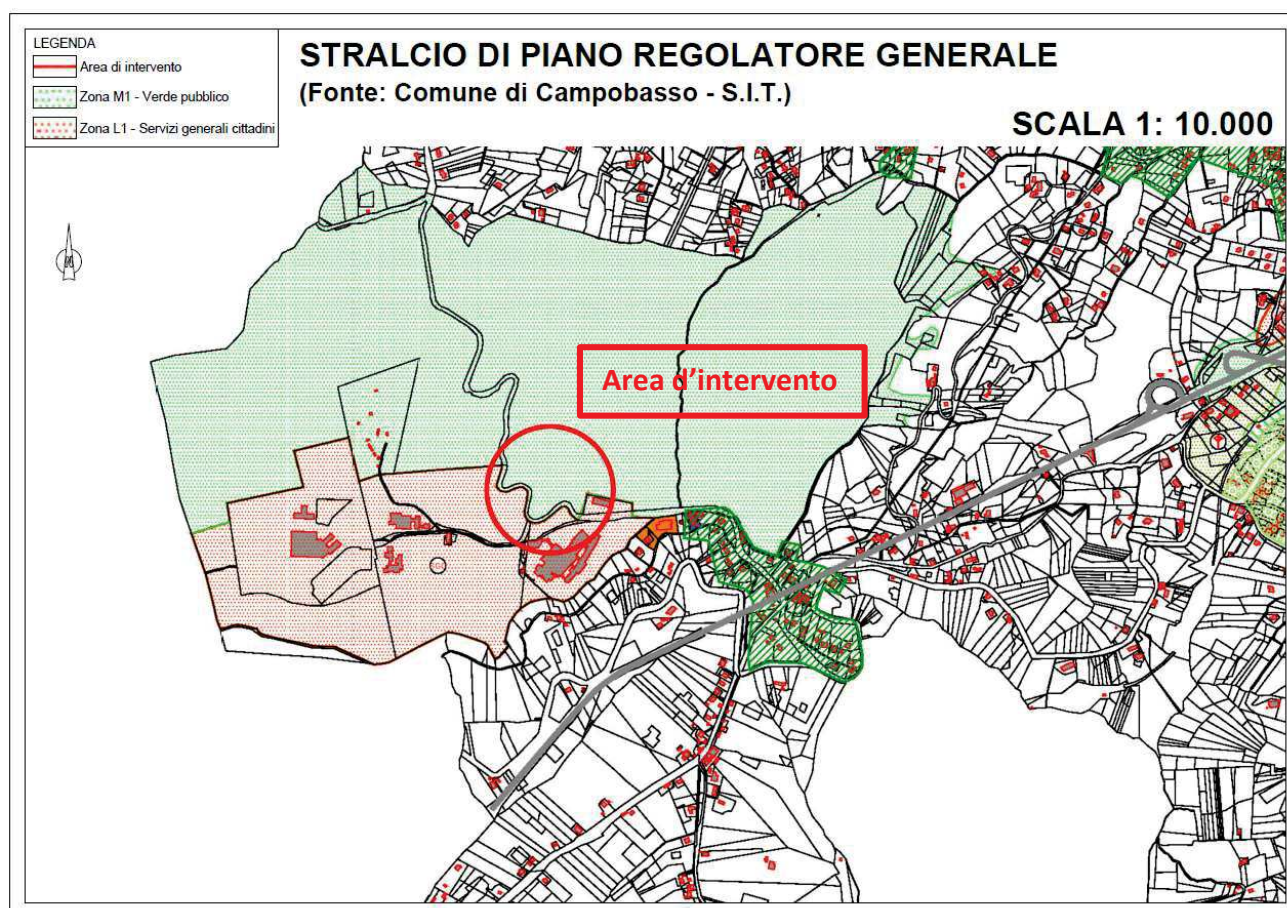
LEGENDA
Area di intervento
Zona M1 - Verde pubblico
Zona L1 - Servizi generali cittadini

STRALCIO DI PIANO REGOLATORE GENERALE
(Fonte: Comune di Campobasso - S.I.T.)

SCALA 1: 10.000

Area d'intervento